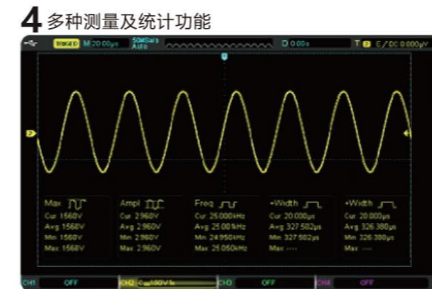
4 多种测量及统计功能

Trig'd M 20.00μs 50MSa/s Auto D 0.00s T 2 F DC 0.000μV

2

Max
Cur 1.560V
Avg 1.560V
Min 1.560V
Max 1.560V

Ampl
Cur 2.960V
Avg 2.960V
Min 2.960V
Max 2.960V

Freq
Cur 25.000kHz
Avg 25.00 kHz
Min 24.950kHz
Max 25.050kHz

+Width
Cur 20.000μs
Avg 327.502μs
Min 327.502μs
Max -----

+Width
Cur 20.000μs
Avg 326.380μs
Min 326.380μs
Max -----

CH1 OFF CH2 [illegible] CH3 OFF CH4 OFF